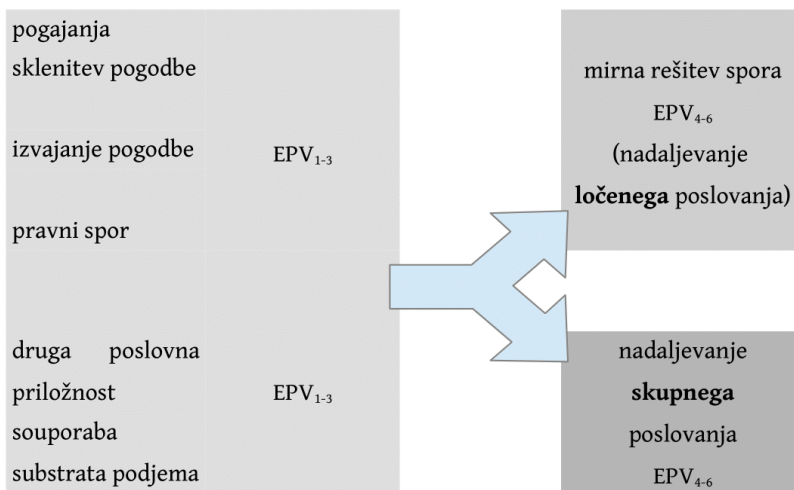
pogajanja
sklenitev pogodbe

izvajanje pogodbe

pravni spor

EPV$_{1-3}$

druga poslovna priložnost
souporaba substrata podjema

EPV$_{1-3}$

mirna rešitev spora
EPV$_{4-6}$
(nadaljevanje **ločenega** poslovanja)

nadaljevanje
**skupnega**
poslovanja
EPV$_{4-6}$